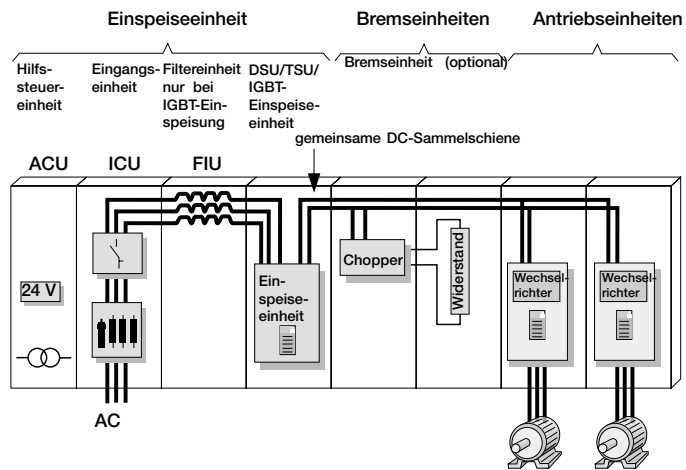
Einspeiseeinheit

Bremseinheiten

Antriebseinheiten

Hilfssteuereinheit

Eingangseinheit

Filtereinheit nur bei IGBT-Einspeisung

DSU/TSU/ IGBT-Einspeiseeinheit

Bremseinheit (optional)

gemeinsame DC-Sammelschiene

ACU

ICU

FIU

24 V

Einspeiseeinheit

Chopper

Widerstand

Wechselrichter

Wechselrichter

AC